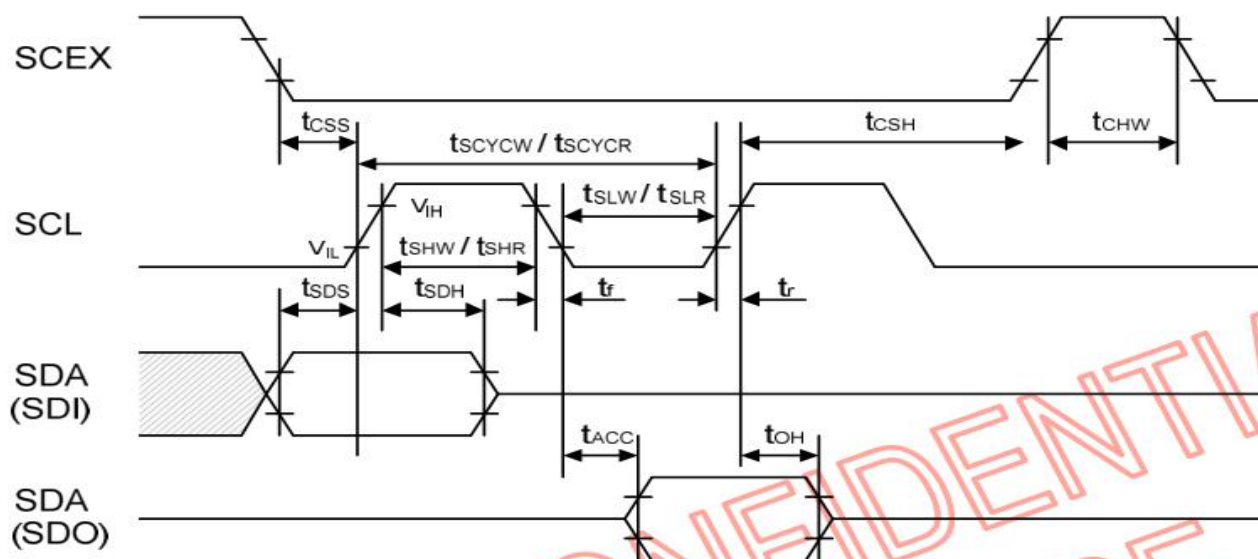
SCEX

$t_{CSS}$

$t_{SCYCW}$ / $t_{SCYCR}$

$t_{CSH}$

$t_{CHW}$

SCL

$V_{IH}$

$t_{SLW}$ / $t_{SLR}$

$V_{IL}$

$t_{SHW}$ / $t_{SHR}$

$t_{SDS}$

$t_{SDH}$

$t_f$

$t_r$

SDA (SDI)

$t_{ACC}$

$t_{OH}$

SDA (SDO)

CONFIDENTIA